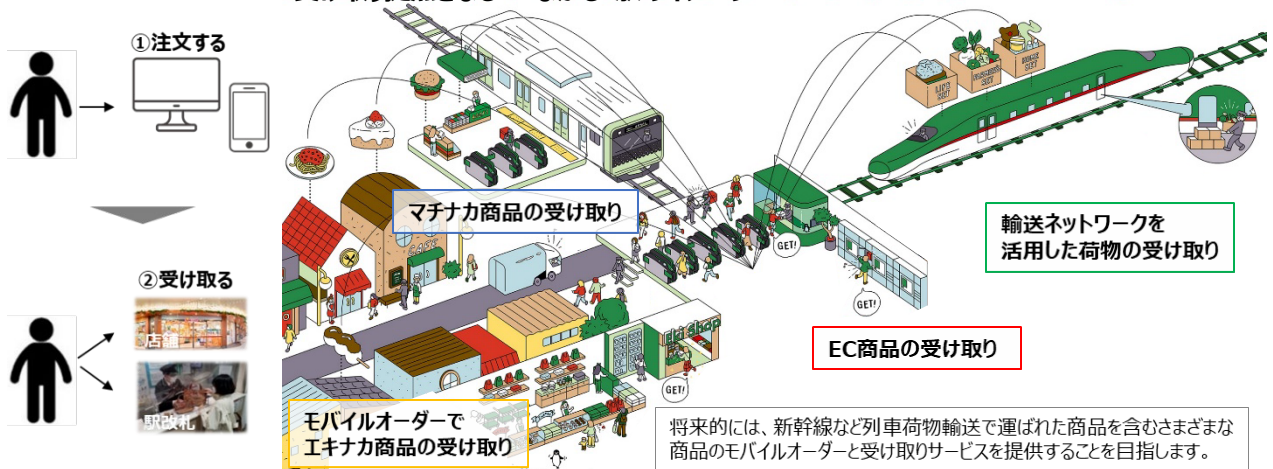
①注文する

②受け取る

店舗

駅改札

マチナカ商品の受け取り

輸送ネットワークを
活用した荷物の受け取り

EC商品の受け取り

モバイルオーダーで
エキナカ商品の受け取り

将来的には、新幹線など列車荷物輸送で運ばれた商品を含むさまざまな商品のモバイルオーダーと受け取りサービスを提供することを目指します。

GET!

GET!

GET!

CAFE

Eki Shop